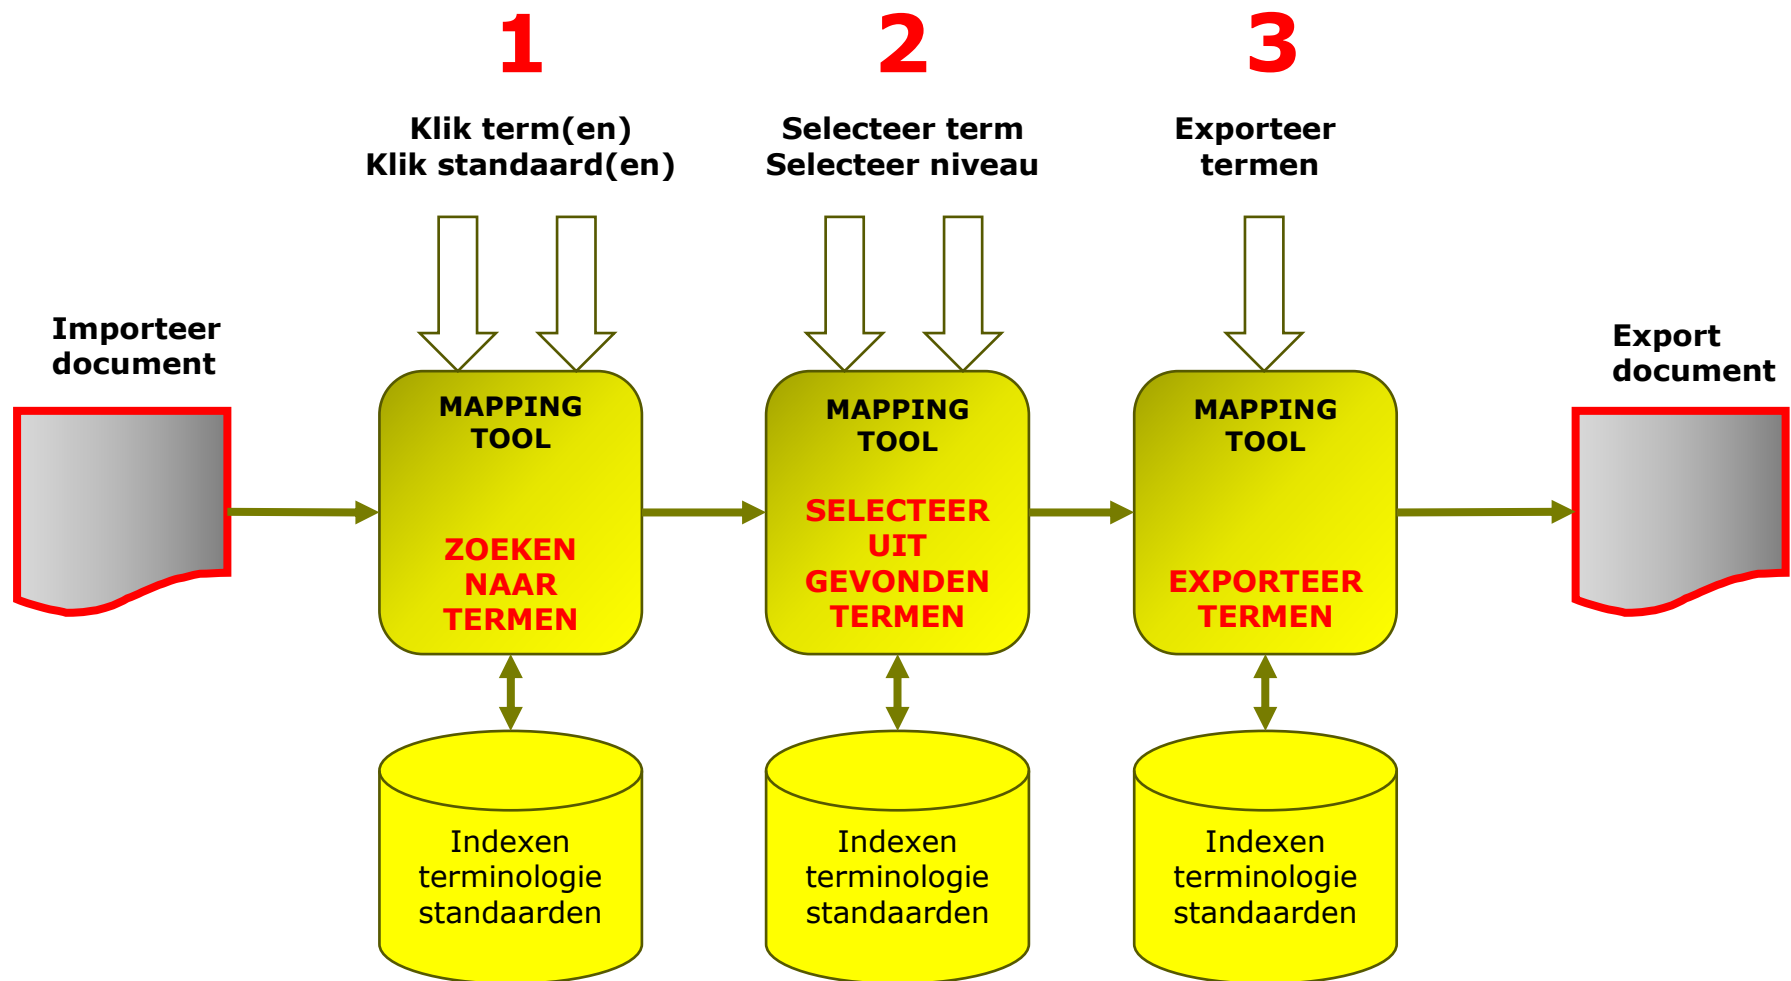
1

Klik term(en)
Klik standaard(en)

2

Selecteer term
Selecteer niveau

3

Exporteer
termen

Importeer
document

MAPPING
TOOL

ZOEKEN
NAAR
TERMEN

MAPPING
TOOL

SELECTEER
UIT
GEVONDEN
TERMEN

MAPPING
TOOL

EXPORTEER
TERMEN

Export
document

Indexen
terminologie
standaarden

Indexen
terminologie
standaarden

Indexen
terminologie
standaarden